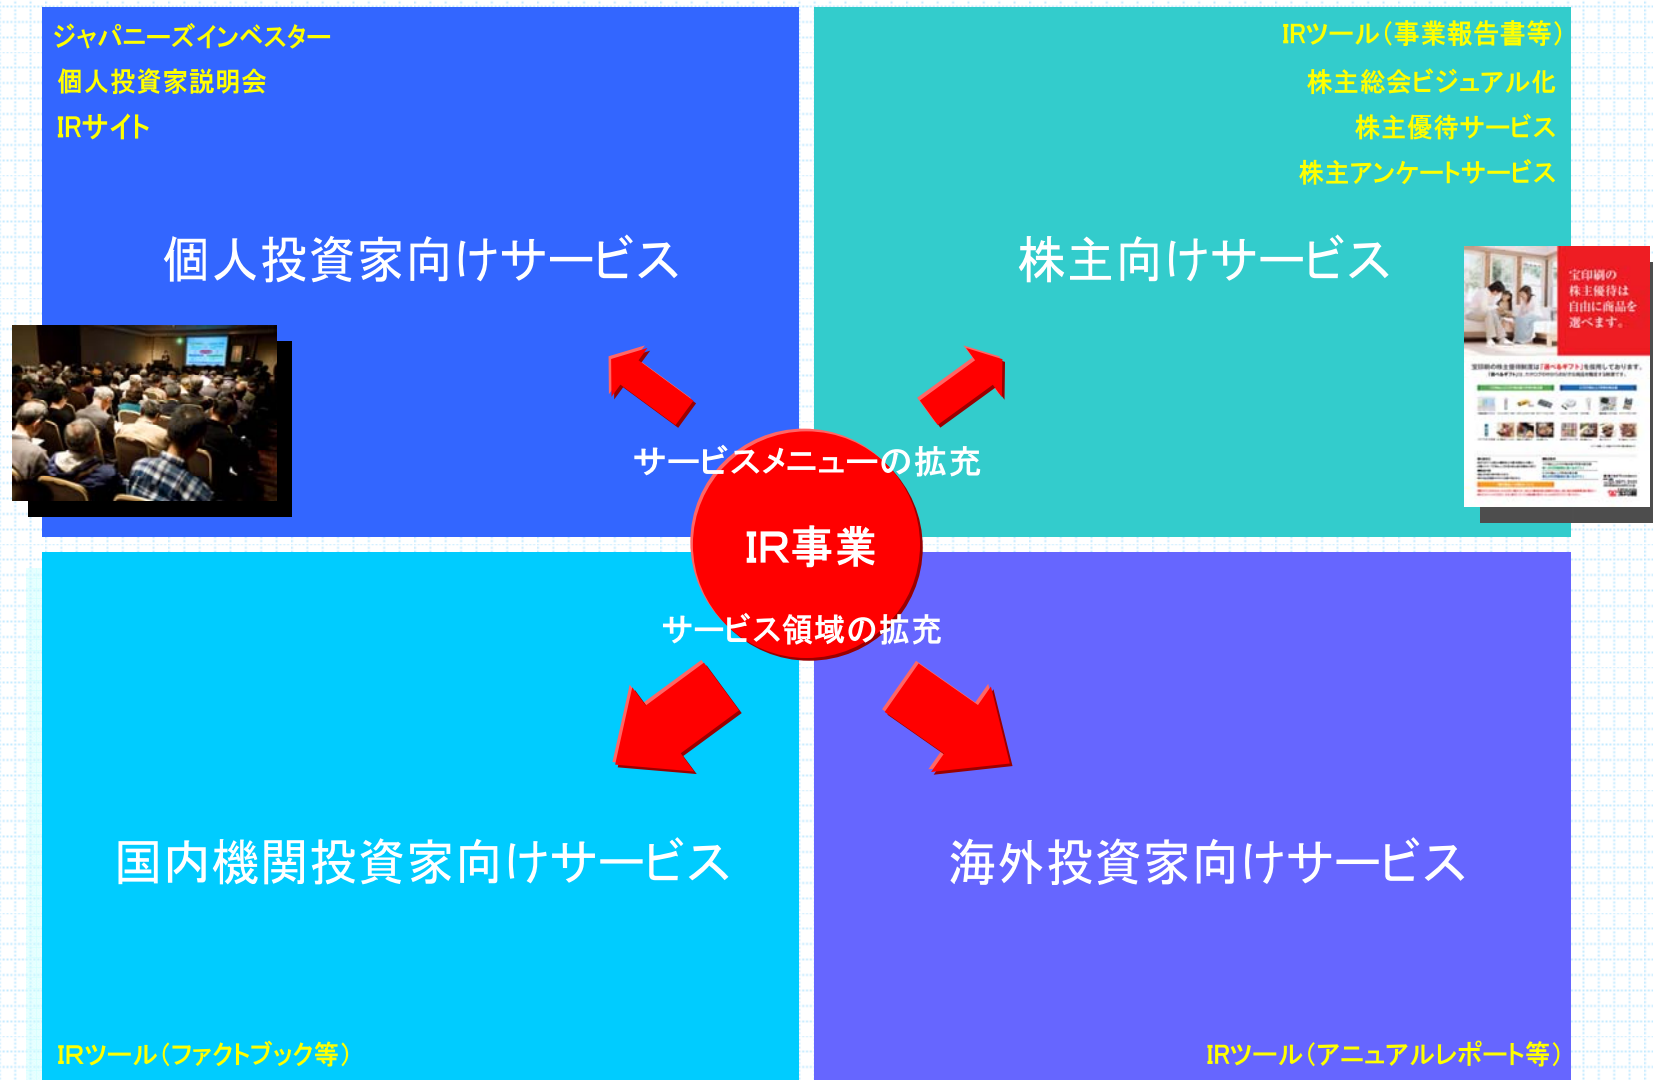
ジャパニーズインベスター
個人投資家説明会
IRサイト

個人投資家向けサービス

IRツール（事業報告書等）
株主総会ビジュアル化
株主優待サービス
株主アンケートサービス

株主向けサービス

宝印刷の
株主優待は
自由に商品を
選べます。

サービスメニューの拡充

IR事業

サービス領域の拡充

国内機関投資家向けサービス

海外投資家向けサービス

IRツール（ファクトブック等）

IRツール（アニュアルレポート等）